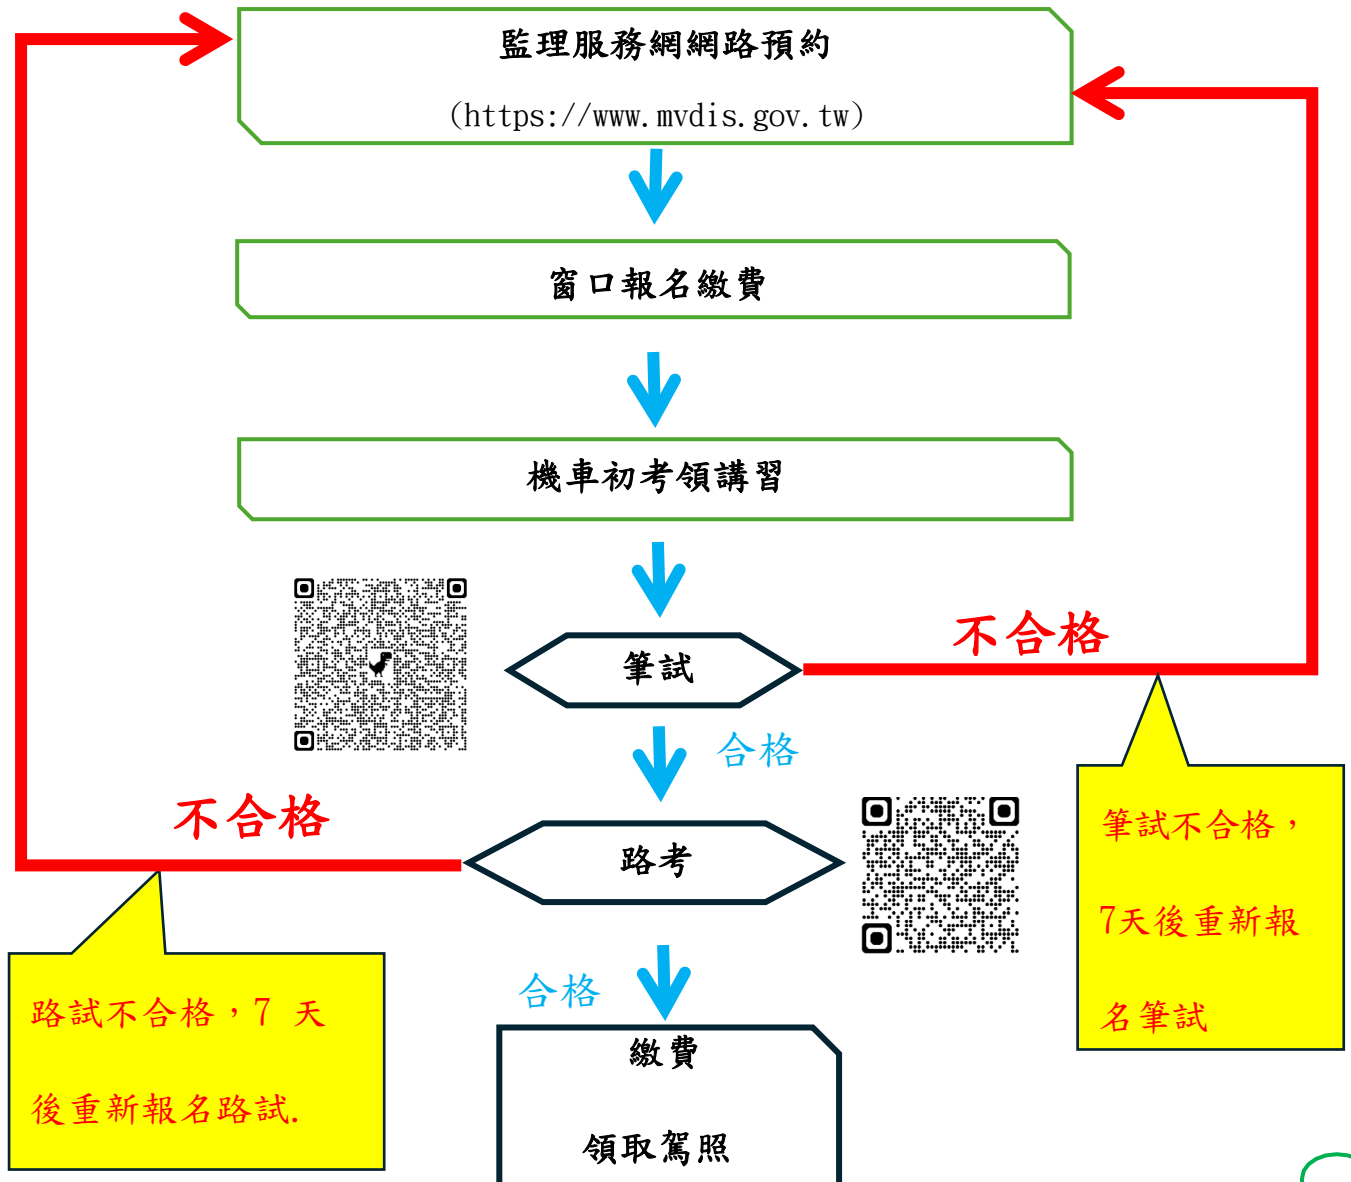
監理服務網網路預約

(https://www.mvdis.gov.tw)

窗口報名繳費

機車初考領講習

筆試

不合格

合格

不合格

路考

筆試不合格，

7天後重新報

名筆試

合格

路試不合格，7 天

後重新報名路試.

繳費

領取駕照